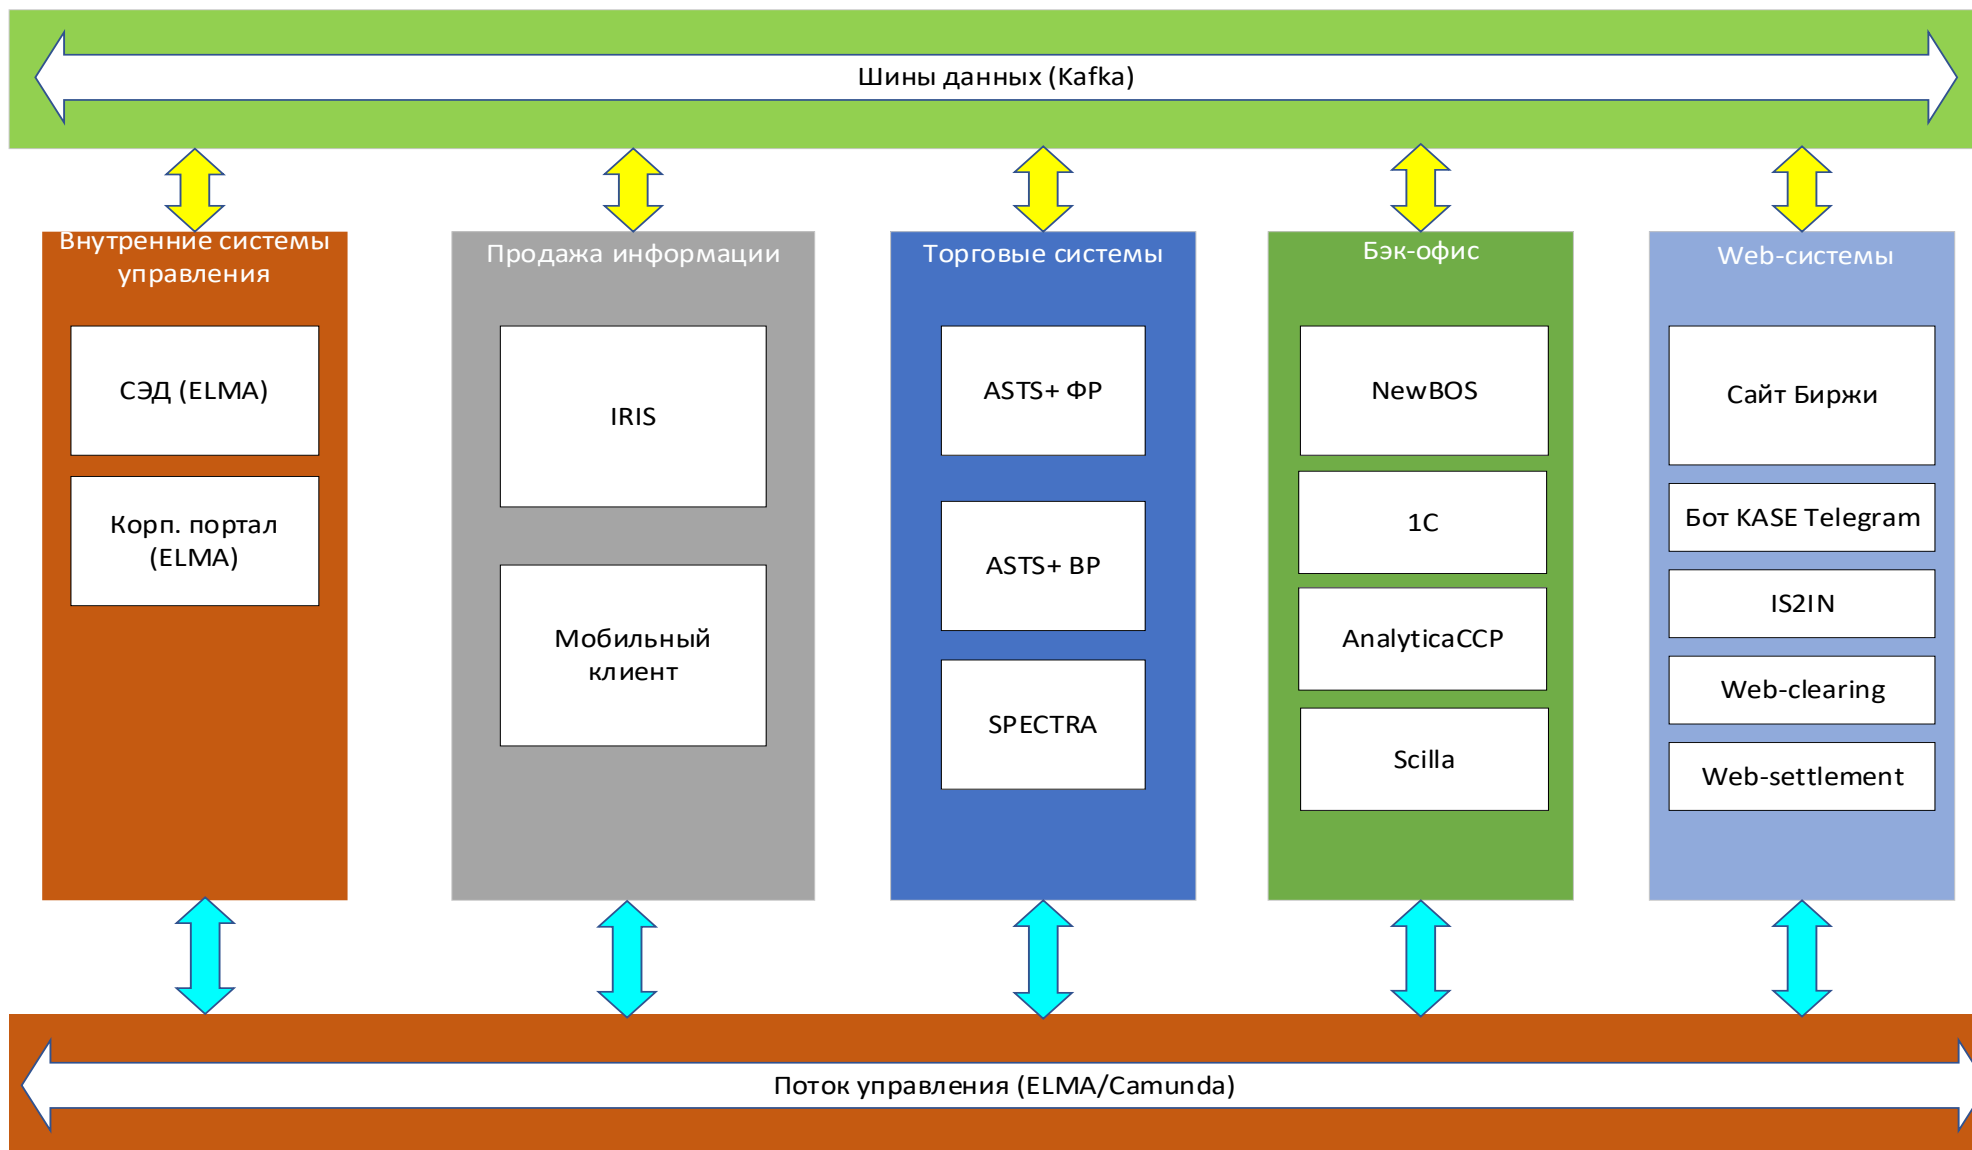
Шины данных (Kafka)

Внутренние системы управления

СЭД (ELMA)

Корп. портал (ELMA)

Продажа информации

IRIS

Мобильный клиент

Торговые системы

ASTS+ ФР

ASTS+ ВР

SPECTRA

Бэк-офис

NewBOS

1C

AnalyticaCCP

Scilla

Web-системы

Сайт Биржи

Бот KASE Telegram

IS2IN

Web-clearing

Web-settlement

Поток управления (ELMA/Camunda)